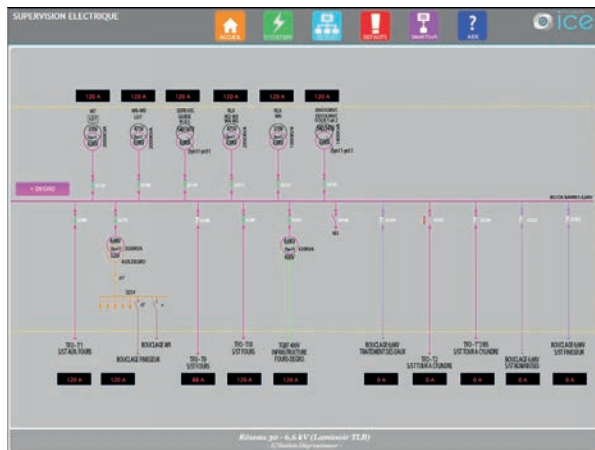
SUPERVISION ELECTRIQUE

ACCUEIL

DEFAUTS

AIDE

ICE

120 A

120 A

120 A

120 A

120 A

120 A

+ DEGIVO

TFO - T1
S/ST ADL FOURS

BOUCLAGE FINISSEUR

BOUCLAGE MR

TFO - T8
S/ST FOURS

TFO - T10
S/ST FOURS

TGBT 400V
INFRASTRUCTURE
FOURS-DEGIVO

BOUCLAGE 6,6KV
TRAITEMENT DES EAUX

TFO - T2
S/ST TOUR A CYLINDRE

TFO - T3 BIS
S/ST TOUR A CYLINDRE

BOUCLAGE 6,6KV
S/ST BOBINOIRS

BOUCLAGE 6,6KV
S/ST FINISSEUR

120 A

120 A

88 A

120 A

120 A

0 A

0 A

0 A

0 A

0 A

Réseau 30 - 6,6 kV (Laminoir TLR)
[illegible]